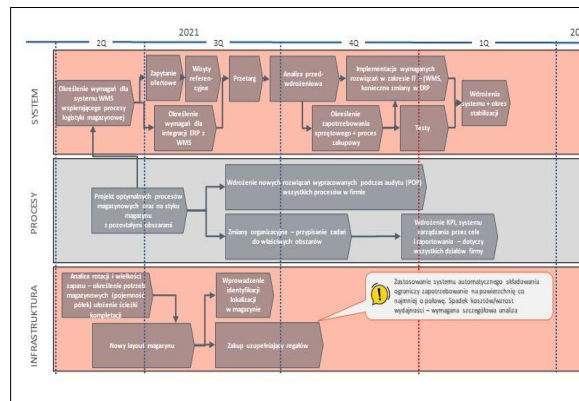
2021

20

2Q

3Q

4Q

1Q

SYSTEM

Określenie wymagań dla systemu WMS wspierającego procesy logistyki magazynowej

Zapytanie ofertowe

Wizyty referencyjne

Przetarg

Analiza przedwdrożeniowa

Implementacja wymaganych rozwiązań w zakresie IT – (WMS, konieczne zmiany w ERP

Wdrożenie systemu + okres stabilizacji

Określenie wymagań dla integracji ERP z WMS

Określenie zapotrzebowania sprzętowego + proces zakupowy

Testy

PROCESY

Projekt optymalnych procesów magazynowych oraz na styku magazynu z pozostałymi obszarami

Wdrożenie nowych rozwiązań wypracowanych podczas audytu (POP) wszystkich procesów w firmie

Zmiany organizacyjne – przypisanie zadań do właściwych obszarów

Wdrożenie KPI, systemu zarządzania przez cele i raportowania – dotyczy wszystkich działów firmy

INFRASTRUKTURA

Analiza rotacji i wielkości zapasu – określenie potrzeb magazynowych (pojemność półek) ułożenie ścieżki kompletacji

Wprowadzenie identyfikacji lokalizacji w magazynie

Zastosowanie systemu automatycznego składowania ograniczy zapotrzebowanie na powierzchnię co najmniej o połowę. Spadek kosztów/wzrost wydajności – wymagana szczegółowa analiza

Nowy layout magazynu

Zakup uzupełniających regałów